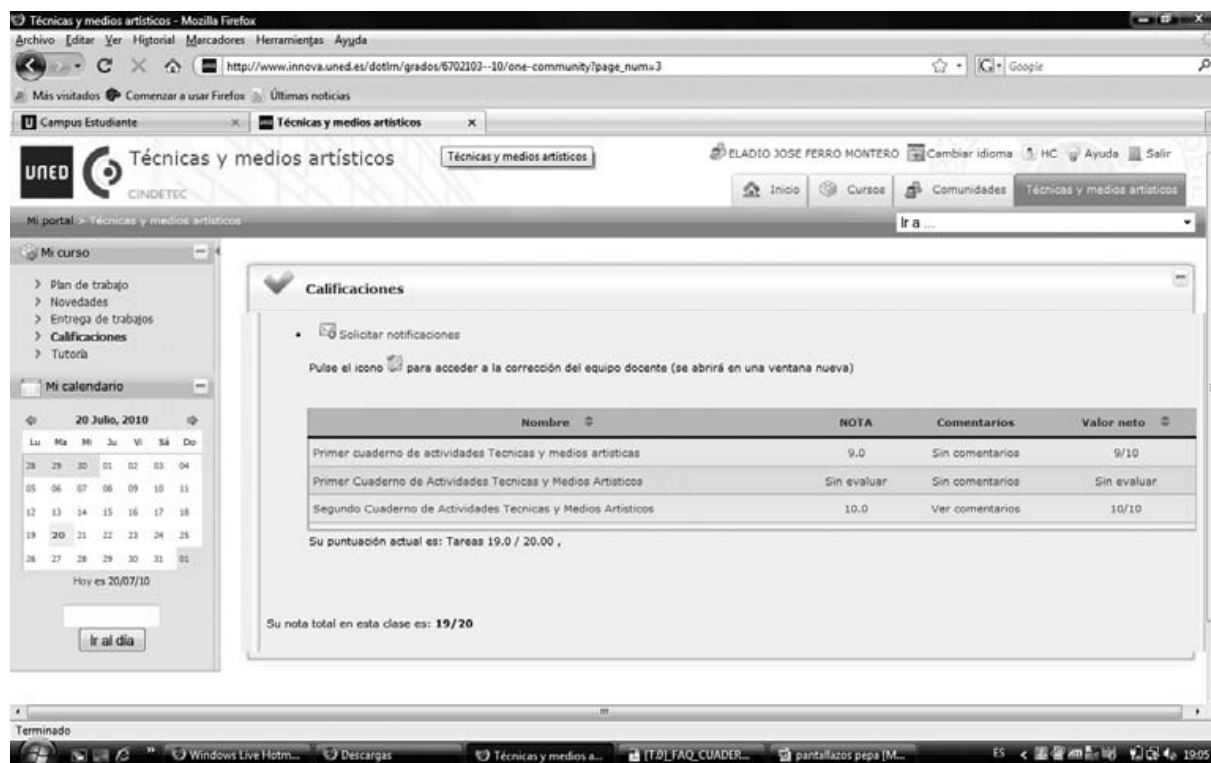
Técnicas y medios artísticos - Mozilla Firefox

Archivo Editar Ver Historial Marcadores Herramientas Ayuda

http://www.innova.uned.es/dotlrn/grados/6702103--10/one-community?page_num=3

Google

Más visitados Comenzar a usar Firefox Últimas noticias

Campus Estudiante

Técnicas y medios artísticos

UNED

Técnicas y medios artísticos

CINDETEC

Técnicas y medios artísticos

ELADIO JOSE FERRO MONTERO Cambiar idioma HC Ayuda Salir

Inicio Cursos Comunidades Técnicas y medios artísticos

Mi portal > Técnicas y medios artísticos

Ir a ...

Mi curso

> Plan de trabajo
> Novedades
> Entrega de trabajos
> Calificaciones
> Tutoría

Mi calendario

20 Julio, 2010

| Lu | Ma | Mi | Ju | Vi | Sá | Do |
|---|---|---|---|---|---|---|
| 28 | 29 | 30 | 01 | 02 | 03 | 04 |
| 05 | 06 | 07 | 08 | 09 | 10 | 11 |
| 12 | 13 | 14 | 15 | 16 | 17 | 18 |
| 19 | 20 | 21 | 22 | 23 | 24 | 25 |
| 26 | 27 | 28 | 29 | 30 | 31 | 01 |

Hoy es 20/07/10

Ir al día

Calificaciones

• Solicitar notificaciones

Pulse el icono para acceder a la corrección del equipo docente (se abrirá en una ventana nueva)

| Nombre | NOTA | Comentarios | Valor neto |
|---|---|---|---|
| Primer cuaderno de actividades Tecnicas y medios artisticas | 9.0 | Sin comentarios | 9/10 |
| Primer Cuaderno de Actividades Tecnicas y Medios Artisticos | Sin evaluar | Sin comentarios | Sin evaluar |
| Segundo Cuaderno de Actividades Tecnicas y Medios Artisticos | 10.0 | Ver comentarios | 10/10 |

Su puntuación actual es: Tareas 19.0 / 20.00 ,

Su nota total en esta clase es: 19/20

Terminado

Windows Live Hotm... Descargas Técnicas y medios a... [T.0] FAQ CUADER... pantallazos pepa [M... ES 19:05